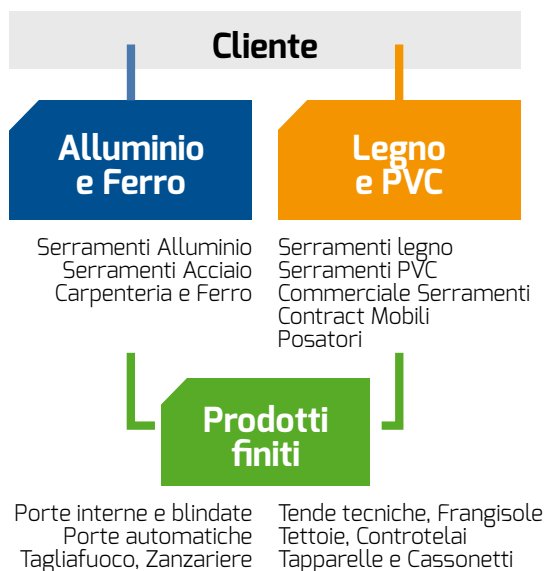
Cliente

Alluminio e Ferro

Legno e PVC

Serramenti Alluminio
Serramenti Acciaio
Carpenteria e Ferro

Serramenti legno
Serramenti PVC
Commerciale Serramenti
Contract Mobili
Posatori

Prodotti finiti

Porte interne e blindate
Porte automatiche
Tagliafuoco, Zanzariere

Tende tecniche, Frangisole
Tettoie, Controtelai
Tapparelle e Cassonetti